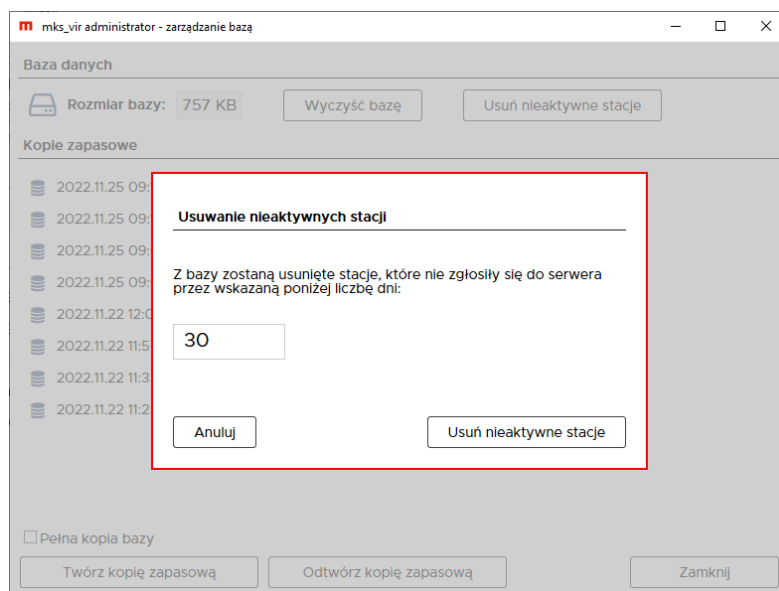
m mks_vir administrator - zarządzanie bazą

Baza danych

Rozmiar bazy: 757 KB

Wyczyść bazę

Usuń nieaktywne stacje

Kopie zapasowe

2022.11.25 09:

2022.11.25 09:

2022.11.25 09:

2022.11.25 09:

2022.11.22 12:0

2022.11.22 11:5

2022.11.22 11:3

2022.11.22 11:2

Usuwanie nieaktywnych stacji

Z bazy zostaną usunięte stacje, które nie zgłosiły się do serwera przez wskazaną poniżej liczbę dni:

30

Anuluj

Usuń nieaktywne stacje

Pełna kopia bazy

Twórz kopię zapasową

Odtwórz kopię zapasową

Zamknij